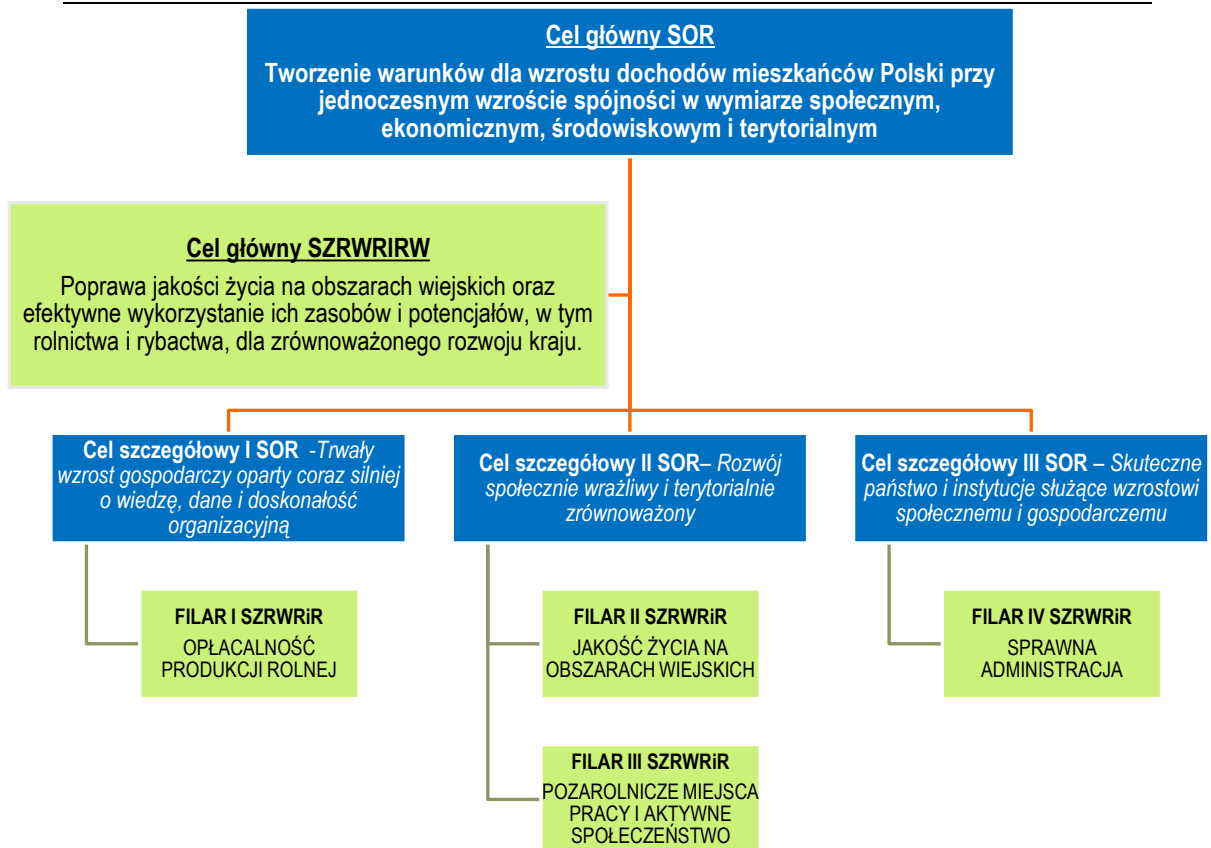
Cel główny SOR

Tworzenie warunków dla wzrostu dochodów mieszkańców Polski przy jednoczesnym wzroście spójności w wymiarze społecznym, ekonomicznym, środowiskowym i terytorialnym

Cel główny SZRWRIRW

Poprawa jakości życia na obszarach wiejskich oraz efektywne wykorzystanie ich zasobów i potencjałów, w tym rolnictwa i rybactwa, dla zrównoważonego rozwoju kraju.

Cel szczegółowy I SOR -Trwały wzrost gospodarczy oparty coraz silniej o wiedzę, dane i doskonałość organizacyjną

FILAR I SZRWRiR
OPŁACALNOŚĆ PRODUKCJI ROLNEJ

Cel szczegółowy II SOR– Rozwój społecznie wrażliwy i terytorialnie zrównoważony

FILAR II SZRWRiR
JAKOŚĆ ŻYCIA NA OBSZARACH WIEJSKICH

FILAR III SZRWRiR
POZAROLNICZE MIEJSCA PRACY I AKTYWNE SPOŁECZEŃSTWO

Cel szczegółowy III SOR – Skuteczne państwo i instytucje służące wzrostowi społecznemu i gospodarczemu

FILAR IV SZRWRiR
SPRAWNA ADMINISTRACJA